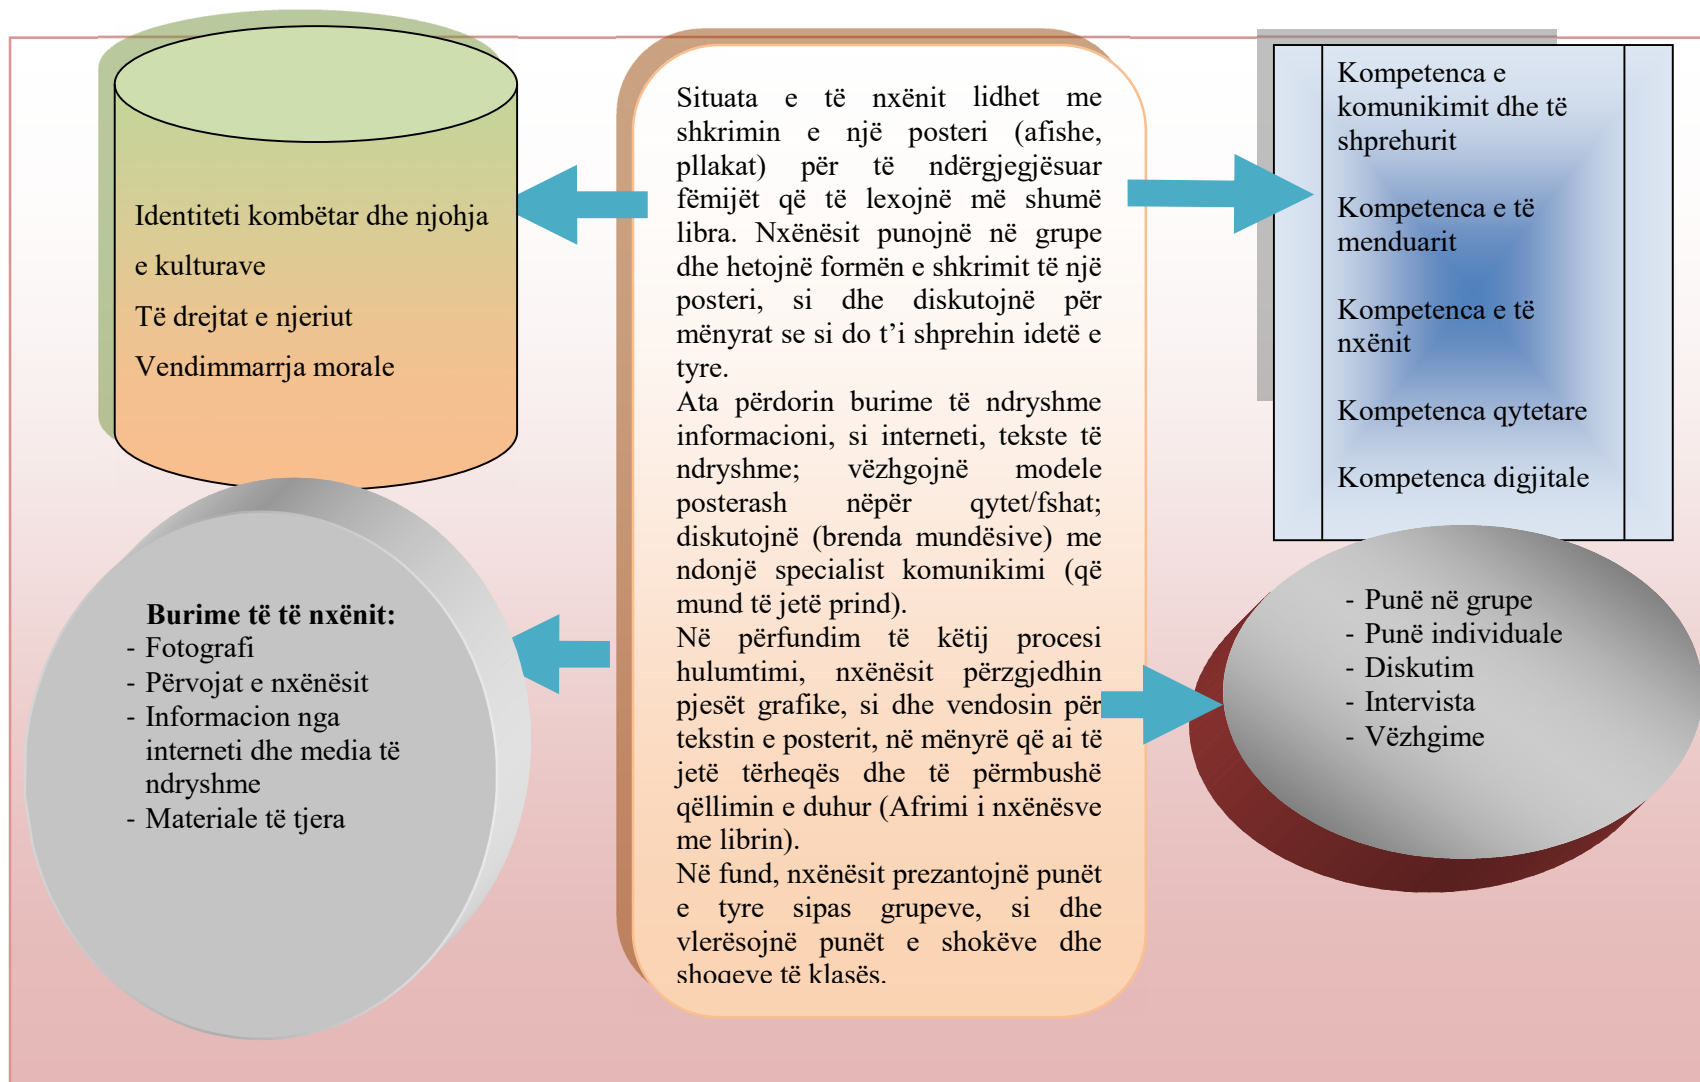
Identiteti kombëtar dhe njohja e kulturave

Të drejtat e njeriut

Vendimmarrja morale

Situata e të nxënit lidhet me shkrimin e një posteri (afishe, pllakat) për të ndërgjegjësuar fëmijët që të lexojnë më shumë libra. Nxënësit punojnë në grupe dhe hetojnë formën e shkrimit të një posteri, si dhe diskutojnë për mënyrat se si do t'i shprehin idetë e tyre.
Ata përdorin burime të ndryshme informacioni, si interneti, tekste të ndryshme; vëzhgojnë modele posterash nëpër qytet/fshat; diskutojnë (brenda mundësive) me ndonjë specialist komunikimi (që mund të jetë prind).
Në përfundim të këtij procesi hulumtimi, nxënësit përzgjedhin pjesët grafike, si dhe vendosin për tekstin e posterit, në mënyrë që ai të jetë tërheqës dhe të përmbushë qëllimin e duhur (Afrimi i nxënësve me librin).
Në fund, nxënësit prezantojnë punët e tyre sipas grupeve, si dhe vlerësojnë punët e shokëve dhe shoqeve të klasës.

Kompetenca e komunikimit dhe të shprehurit

Kompetenca e të menduarit

Kompetenca e të nxënit

Kompetenca qytetare

Kompetenca digjitale

Burime të të nxënit:
- Fotografi
- Përvojat e nxënësit
- Informacion nga interneti dhe media të ndryshme
- Materiale të tjera

- Punë në grupe
- Punë individuale
- Diskutim
- Intervista
- Vëzhgime